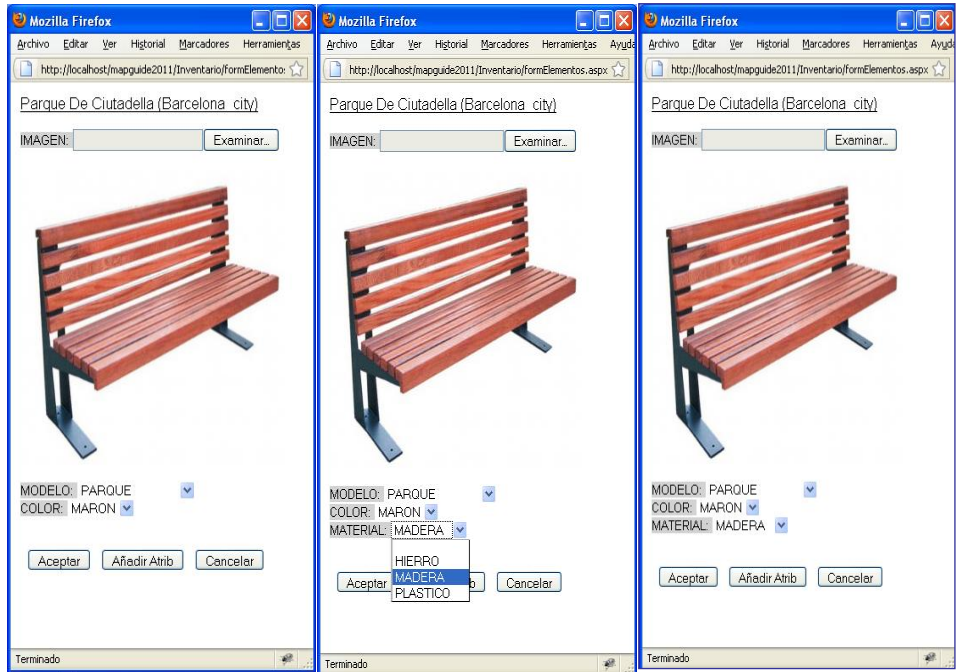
Mozilla Firefox

Archivo Editar Ver Historial Marcadores Herramientas

http://localhost/mapguide2011/Inventario/formElementos

Parque De Ciutadella (Barcelona city)

IMAGEN: Examinar...

MODELO: PARQUE
COLOR: MARON

Aceptar Añadir Atrib Cancelar

Terminado

Mozilla Firefox

Archivo Editar Ver Historial Marcadores Herramientas Ayuda

http://localhost/mapguide2011/Inventario/formElementos.aspx

Parque De Ciutadella (Barcelona city)

IMAGEN: Examinar...

MODELO: PARQUE
COLOR: MARON
MATERIAL: MADERA

HIERRO
MADERA
PLASTICO

Aceptar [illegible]b Cancelar

Terminado

Mozilla Firefox

Archivo Editar Ver Historial Marcadores Herramientas Ayuda

http://localhost/mapguide2011/Inventario/formElementos.aspx

Parque De Ciutadella (Barcelona city)

IMAGEN: Examinar...

MODELO: PARQUE
COLOR: MARON
MATERIAL: MADERA

Aceptar Añadir Atrib Cancelar

Terminado